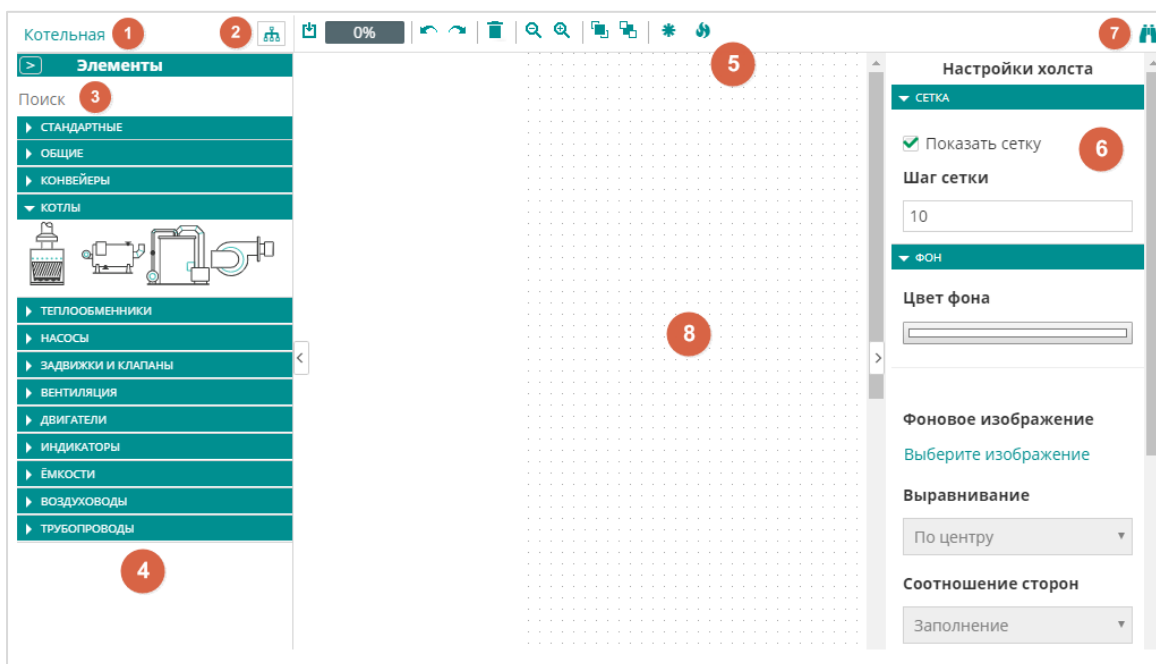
Котельная 1

2

0%

5

7

> Элементы

Поиск 3

СТАНДАРТНЫЕ

ОБЩИЕ

КОНВЕЙЕРЫ

КОТЛЫ

ТЕПЛООБМЕННИКИ

НАСОСЫ

ЗАДВИЖКИ И КЛАПАНЫ

ВЕНТИЛЯЦИЯ

ДВИГАТЕЛИ

ИНДИКАТОРЫ

ЁМКОСТИ

ВОЗДУХОВОДЫ

ТРУБОПРОВОДЫ

4

8

Настройки холста

СЕТКА

Показать сетку 6

Шаг сетки

10

ФОН

Цвет фона

Фоновое изображение

Выберите изображение

Выравнивание

По центру

Соотношение сторон

Заполнение